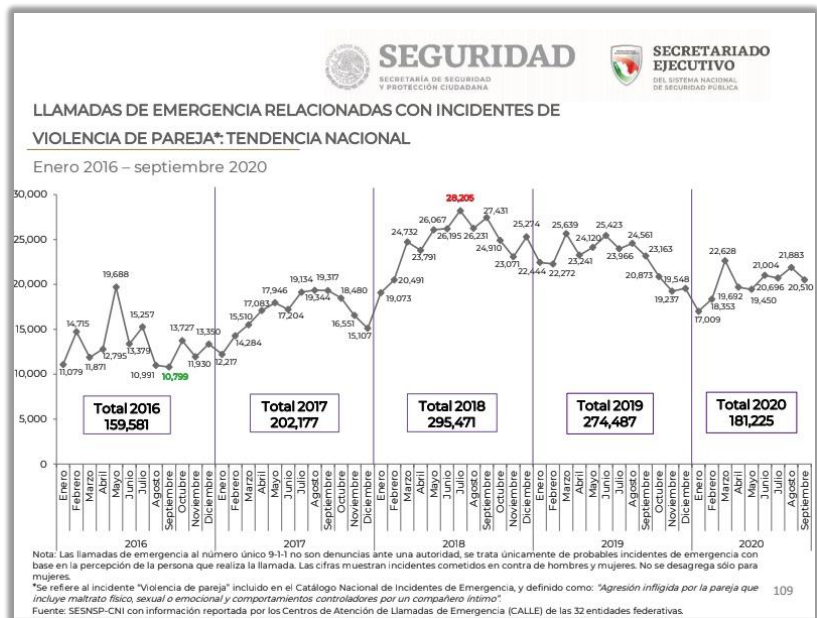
SEGURIDAD
SECRETARÍA DE SEGURIDAD Y PROTECCIÓN CIUDADANA

SECRETARIADO EJECUTIVO
DEL SISTEMA NACIONAL DE SEGURIDAD PÚBLICA

LLAMADAS DE EMERGENCIA RELACIONADAS CON INCIDENTES DE VIOLENCIA DE PAREJA*: TENDENCIA NACIONAL

Enero 2016 – septiembre 2020

30,000
25,000
20,000
15,000
10,000
5,000
0

11,079 14,715 11,871 12,795 19,688 13,379 15,257 10,991 10,799 13,727 11,930 13,350

12,217 14,284 15,510 17,083 17,946 17,204 19,134 19,344 19,317 16,551 18,480 15,107

19,073 20,491 24,732 23,791 26,067 26,195 28,205 26,231 27,431 24,910 23,071 25,274

22,444 22,272 25,639 23,241 24,120 25,423 23,966 24,561 20,873 23,163 19,237 19,548

17,009 18,353 22,628 19,692 19,450 21,004 20,696 21,883 20,510

Total 2016
159,581

Total 2017
202,177

Total 2018
295,471

Total 2019
274,487

Total 2020
181,225

Enero Febrero Marzo Abril Mayo Junio Julio Agosto Septiembre Octubre Noviembre Diciembre
2016

Enero Febrero Marzo Abril Mayo Junio Julio Agosto Septiembre Octubre Noviembre Diciembre
2017

Enero Febrero Marzo Abril Mayo Junio Julio Agosto Septiembre Octubre Noviembre Diciembre
2018

Enero Febrero Marzo Abril Mayo Junio Julio Agosto Septiembre Octubre Noviembre Diciembre
2019

Enero Febrero Marzo Abril Mayo Junio Julio Agosto Septiembre
2020

Nota: Las llamadas de emergencia al número único 9-1-1 no son denuncias ante una autoridad, se trata únicamente de probables incidentes de emergencia con base en la percepción de la persona que realiza la llamada. Las cifras muestran incidentes cometidos en contra de hombres y mujeres. No se desagrega sólo para mujeres.
*Se refiere al incidente "Violencia de pareja" incluido en el Catálogo Nacional de Incidentes de Emergencia, y definido como: "Agresión infligida por la pareja que incluye maltrato físico, sexual o emocional y comportamientos controladores por un compañero íntimo".
Fuente: SESNSP-CNI con información reportada por los Centros de Atención de Llamadas de Emergencia (CALLE) de las 32 entidades federativas.

109